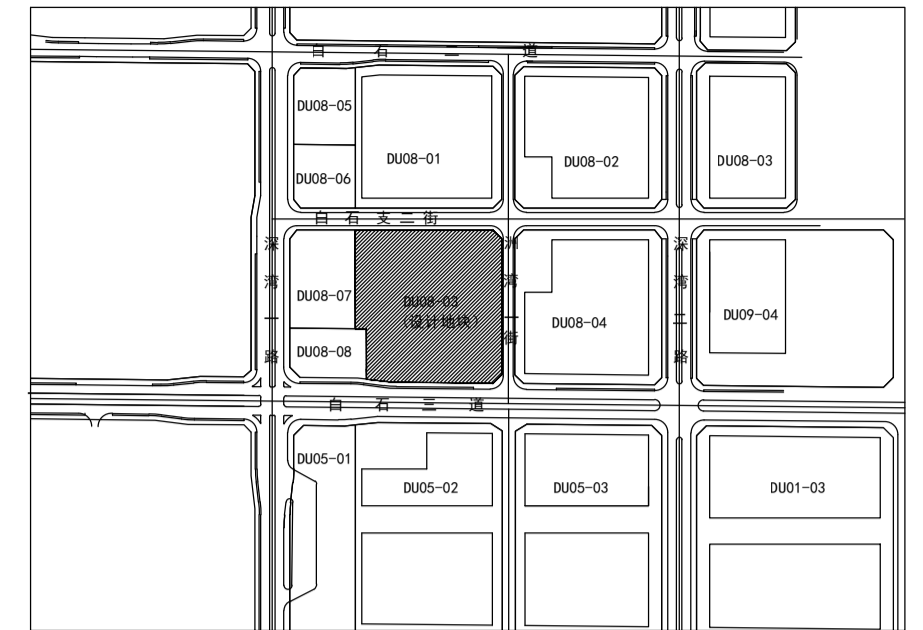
白 石 二 道

DU08-05

DU08-01

DU08-02

DU08-03

DU08-06

白 石 支 二 街

深 湾 一 路

DU08-07

DU08-03
(设计地块)

洲 湾 一 街

DU08-04

深 湾 二 路

DU09-04

DU08-08

白 石 三 道

DU05-01

DU05-02

DU05-03

DU01-03